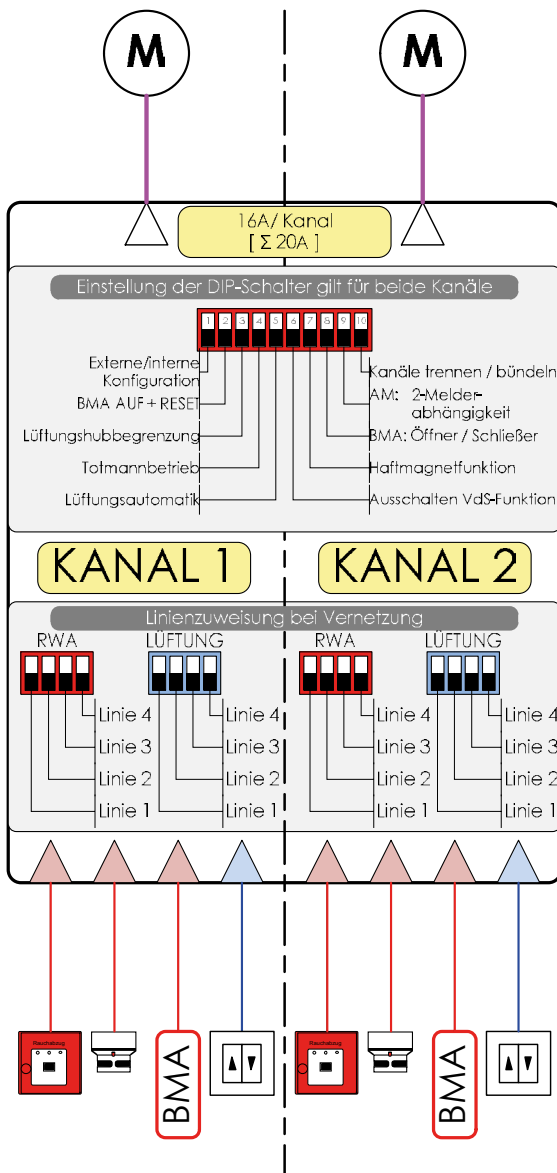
M

M

16A/ Kanal
[ Σ 20A ]

Einstellung der DIP-Schalter gilt für beide Kanäle

1 2 3 4 5 6 7 8 9 10

Externe/interne Konfiguration

BMA AUF + RESET

Lüftungshubbegrenzung

Totmannbetrieb

Lüftungsautomatik

Kanäle trennen / bündeln

AM: 2-Melder-abhängigkeit

BMA: Öffner / Schließer

Haftmagnetfunktion

Ausschalten VdS-Funktion

KANAL 1

KANAL 2

Linienzuweisung bei Vernetzung

RWA

LÜFTUNG

Linie 4
Linie 3
Linie 2
Linie 1

Linie 4
Linie 3
Linie 2
Linie 1

RWA

LÜFTUNG

Linie 4
Linie 3
Linie 2
Linie 1

Linie 4
Linie 3
Linie 2
Linie 1

Rauchabzug

BMA

Rauchabzug

BMA